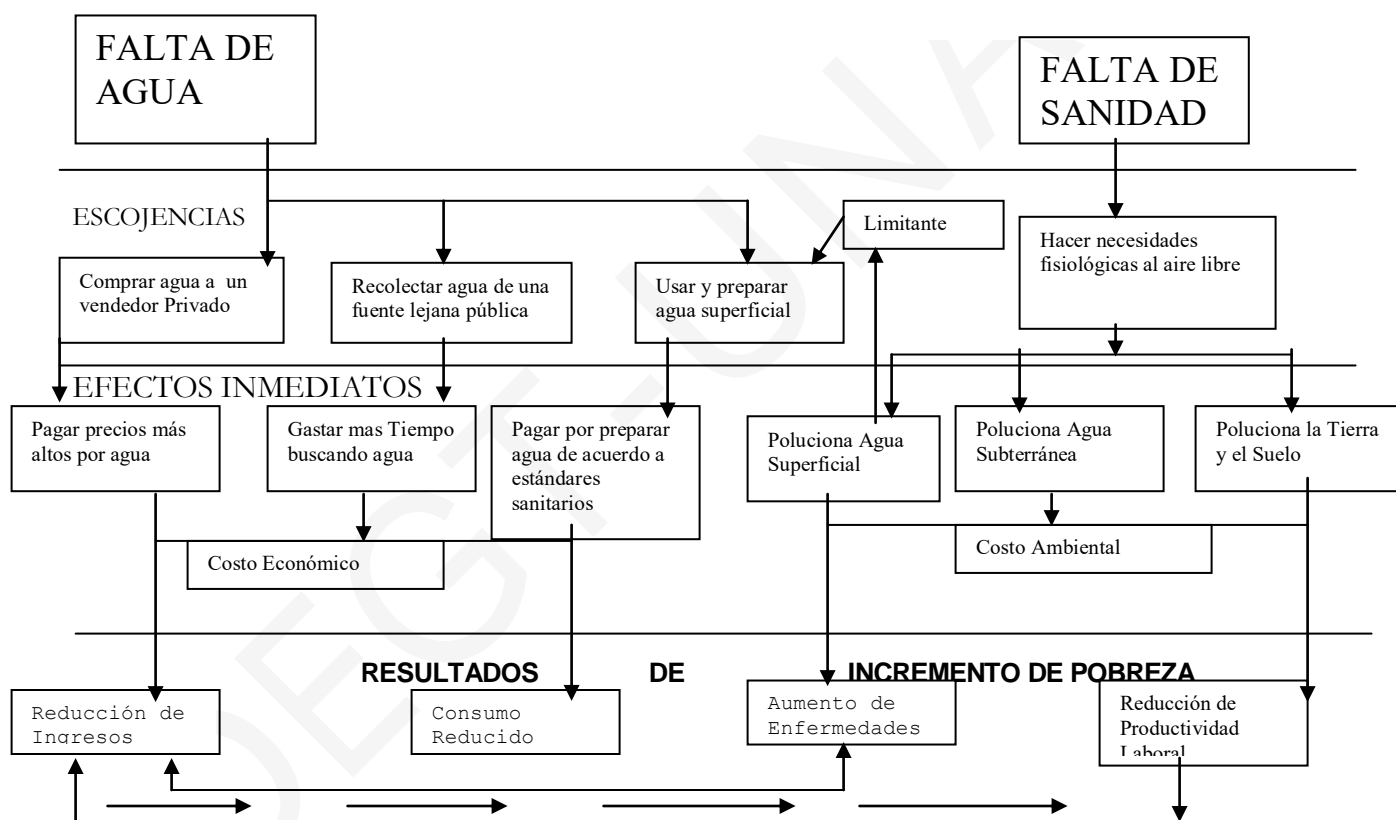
FALTA DE AGUA

FALTA DE SANIDAD

ESCOJENCIAS

Limitante

Hacer necesidades fisiológicas al aire libre

Comprar agua a un vendedor Privado

Recolectar agua de una fuente lejana pública

Usar y preparar agua superficial

EFECTOS INMEDIATOS

Pagar precios más altos por agua

Gastar mas Tiempo buscando agua

Pagar por preparar agua de acuerdo a estándares sanitarios

Poluciona Agua Superficial

Poluciona Agua Subterránea

Poluciona la Tierra y el Suelo

Costo Económico

Costo Ambiental

RESULTADOS DE INCREMENTO DE POBREZA

Reducción de Ingresos

Consumo Reducido

Aumento de Enfermedades

Reducción de Productividad Laboral